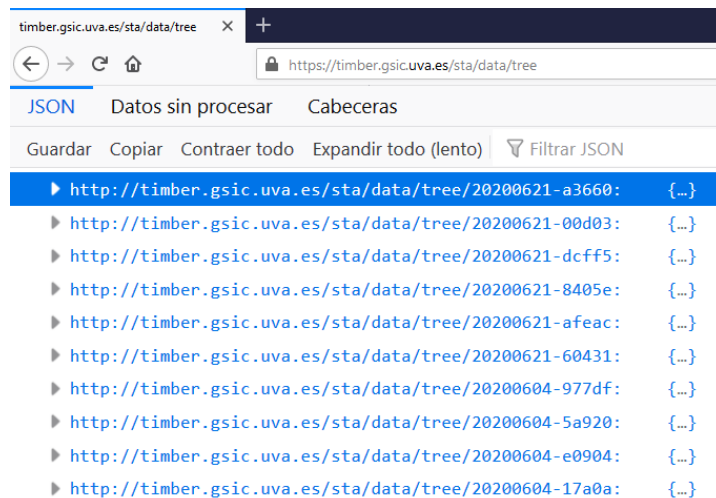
timber.gsic.uva.es/sta/data/tree ×
+
https://timber.gsic.uva.es/sta/data/tree

JSON Datos sin procesar Cabeceras

Guardar Copiar Contraer todo Expandir todo (lento) Filtrar JSON

http://timber.gsic.uva.es/sta/data/tree/20200621-a3660: {…}
http://timber.gsic.uva.es/sta/data/tree/20200621-00d03: {…}
http://timber.gsic.uva.es/sta/data/tree/20200621-dcff5: {…}
http://timber.gsic.uva.es/sta/data/tree/20200621-8405e: {…}
http://timber.gsic.uva.es/sta/data/tree/20200621-afeac: {…}
http://timber.gsic.uva.es/sta/data/tree/20200621-60431: {…}
http://timber.gsic.uva.es/sta/data/tree/20200604-977df: {…}
http://timber.gsic.uva.es/sta/data/tree/20200604-5a920: {…}
http://timber.gsic.uva.es/sta/data/tree/20200604-e0904: {…}
http://timber.gsic.uva.es/sta/data/tree/20200604-17a0a: {…}